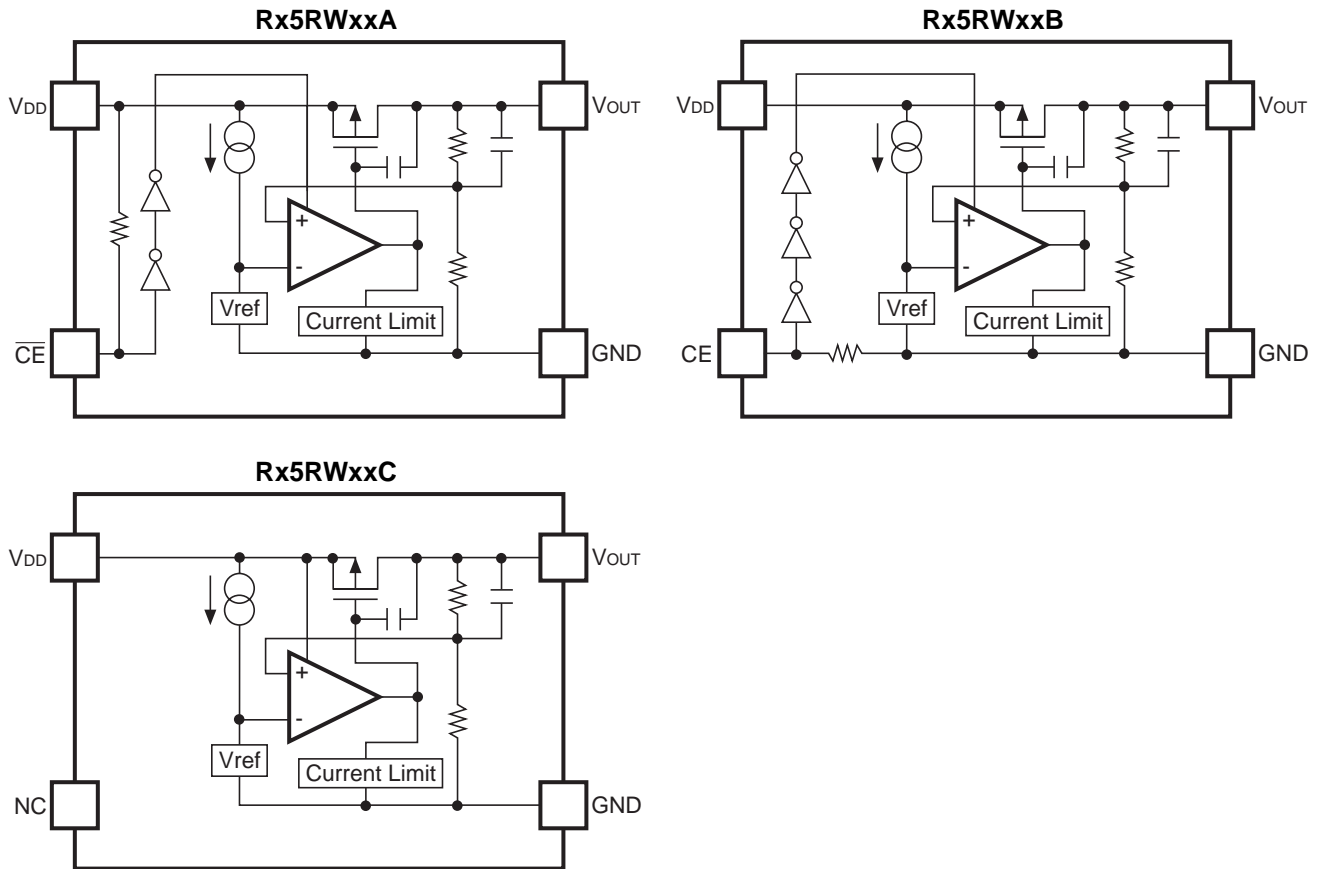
Rx5RWxxA

$V_{DD}$

$V_{OUT}$

+

-

Vref

Current Limit

$\overline{CE}$

GND

Rx5RWxxB

$V_{DD}$

$V_{OUT}$

+

-

Vref

Current Limit

CE

GND

Rx5RWxxC

$V_{DD}$

$V_{OUT}$

+

-

Vref

Current Limit

NC

GND